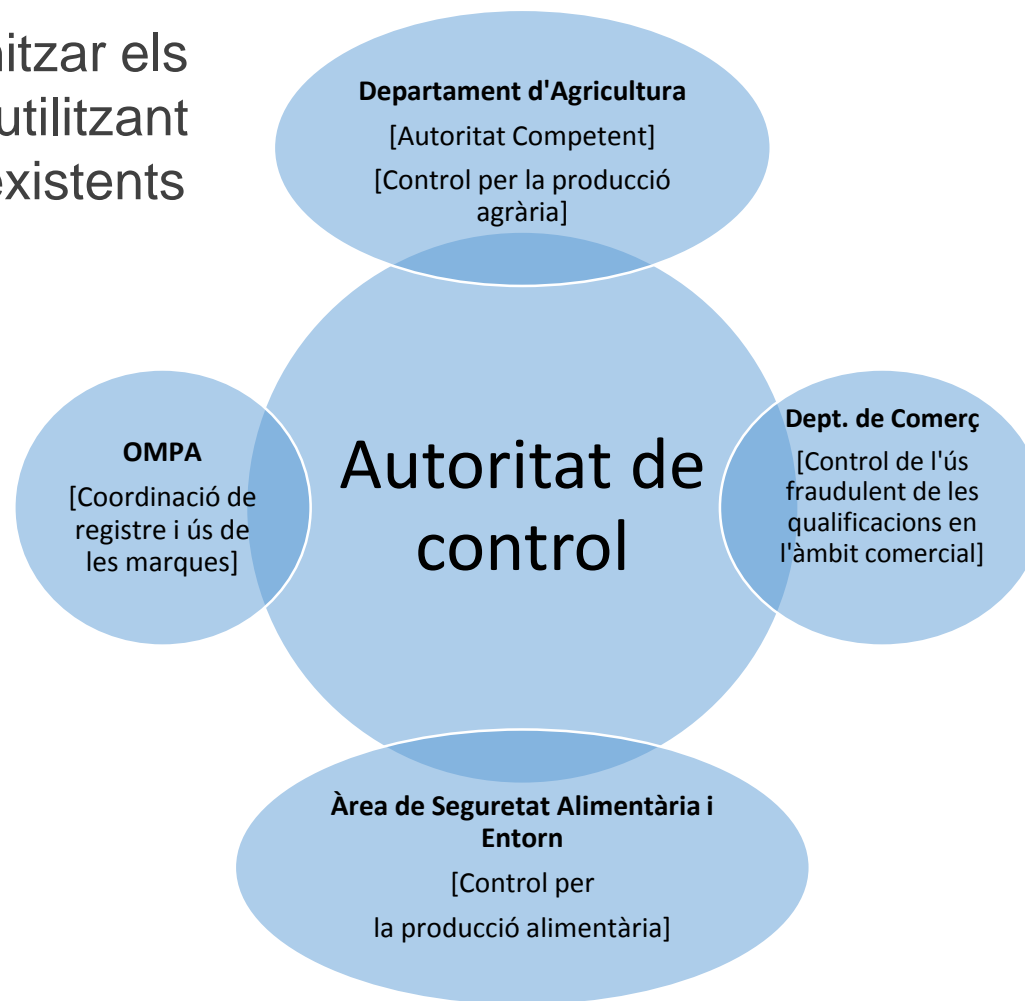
nitzar els
utilitzant
existents

Departament d'Agricultura
[Autoritat Competent]
[Control per la producció agrària]

OMPA
[Coordinació de registre i ús de les marques]

Autoritat de control

Dept. de Comerç
[Control de l'ús fraudulent de les qualificacions en l'àmbit comercial]

Àrea de Seguretat Alimentària i Entorn
[Control per
la producció alimentària]